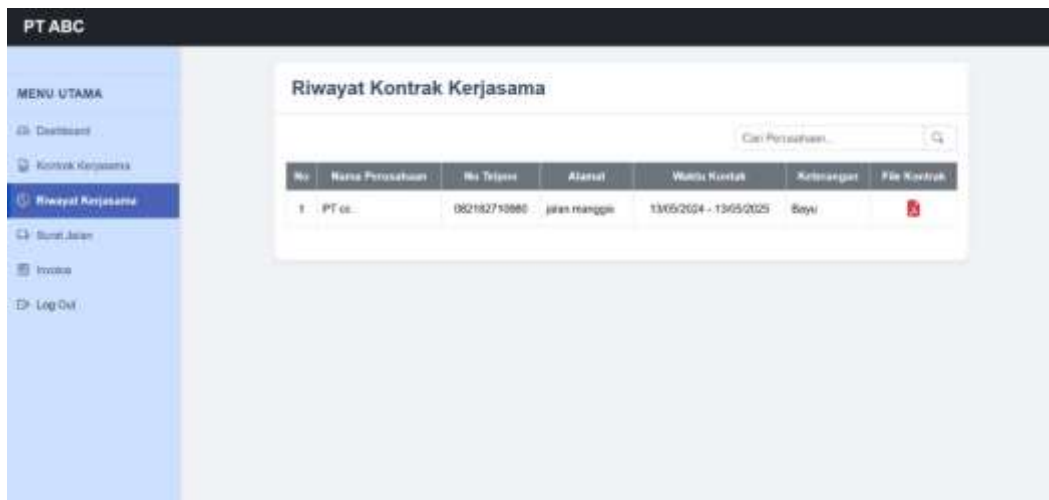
PT ABC

MENU UTAMA

Dashboard

Kontrak Kerjasama

Riwayat Kerjasama

Surat Jalan

Invoice

Log Out

Riwayat Kontrak Kerjasama

Cari Perusahaan...

| No | Nama Perusahaan | No Telpon | Alamat | Waktu Kontak | Keterangan | File Kontrak |
|---|---|---|---|---|---|---|
| 1 | PT cc | 082182710880 | jalan manggis | 13/05/2024 - 13/05/2025 | Bayu | |